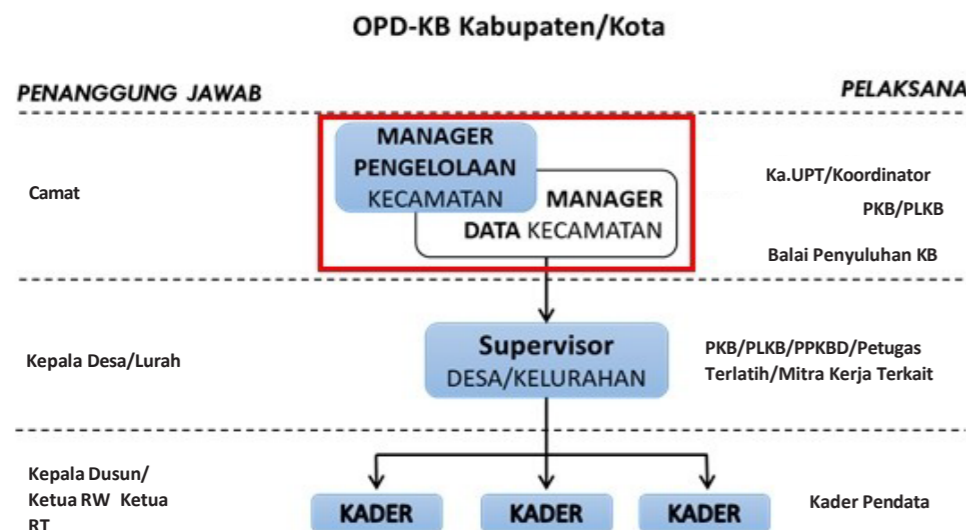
OPD-KB Kabupaten/Kota

PENANGGUNG JAWAB

PELAKSANA

Camat

MANAGER PENGELOLAAN KECAMATAN

MANAGER DATA KECAMATAN

Ka.UPT/Koordinator

PKB/PLKB

Balai Penyuluhan KB

Kepala Desa/Lurah

Supervisor DESA/KELURAHAN

PKB/PLKB/PPKBD/Petugas Terlatih/Mitra Kerja Terkait

Kepala Dusun/ Ketua RW Ketua RT

KADER

KADER

KADER

Kader Pendata